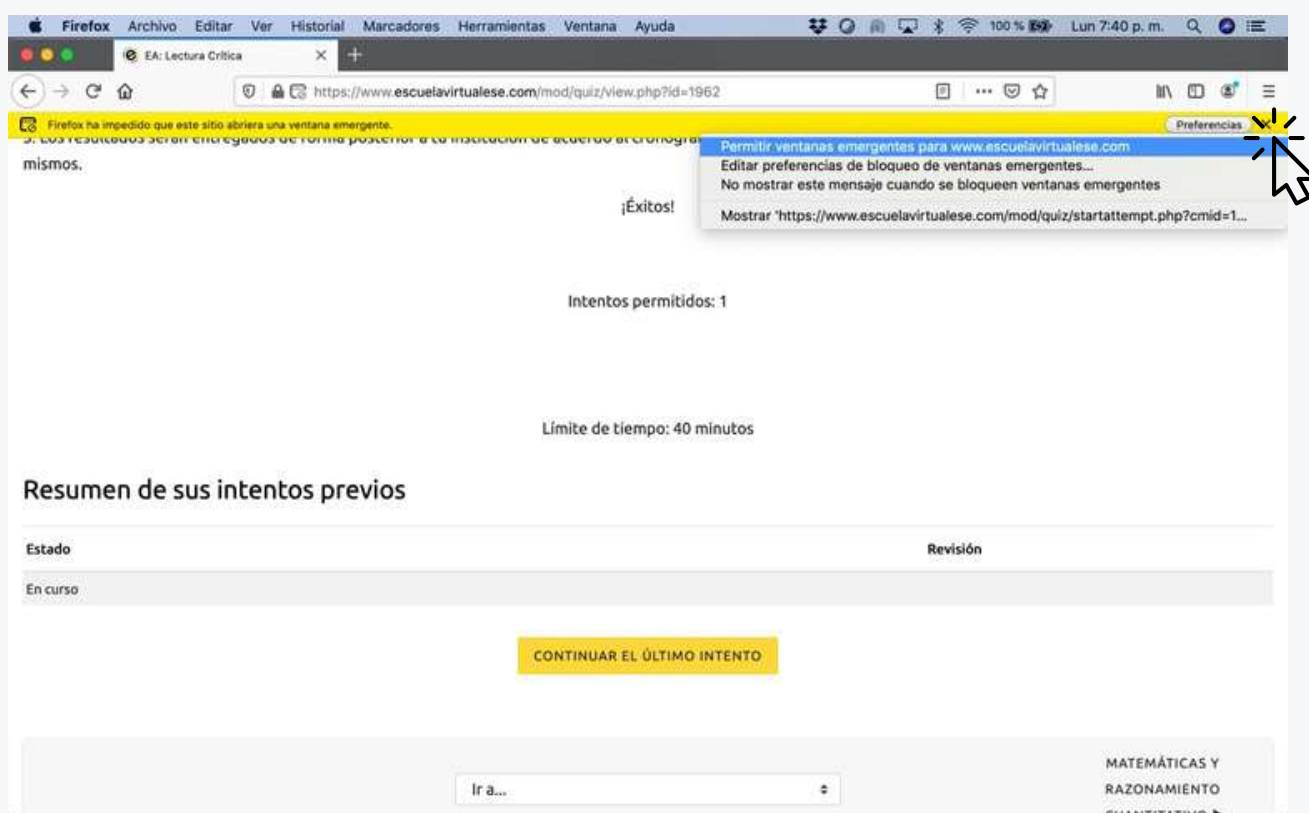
Firefox Archivo Editar Ver Historial Marcadores Herramientas Ventana Ayuda 100 % Lun 7:40 p. m.

EA: Lectura Crítica

https://www.escuelavirtualese.com/mod/quiz/view.php?id=1962

Firefox ha impedido que este sitio abriera una ventana emergente.

Preferencias

Permitir ventanas emergentes para www.escuelavirtualese.com
Editar preferencias de bloqueo de ventanas emergentes...
No mostrar este mensaje cuando se bloqueen ventanas emergentes
Mostrar 'https://www.escuelavirtualese.com/mod/quiz/startattempt.php?cmid=1...

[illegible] mismos.

¡Éxitos!

Intentos permitidos: 1

Límite de tiempo: 40 minutos

Resumen de sus intentos previos

| Estado | Revisión |
|---|---|
| En curso | |

CONTINUAR EL ÚLTIMO INTENTO

Ir a...

MATEMÁTICAS Y RAZONAMIENTO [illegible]